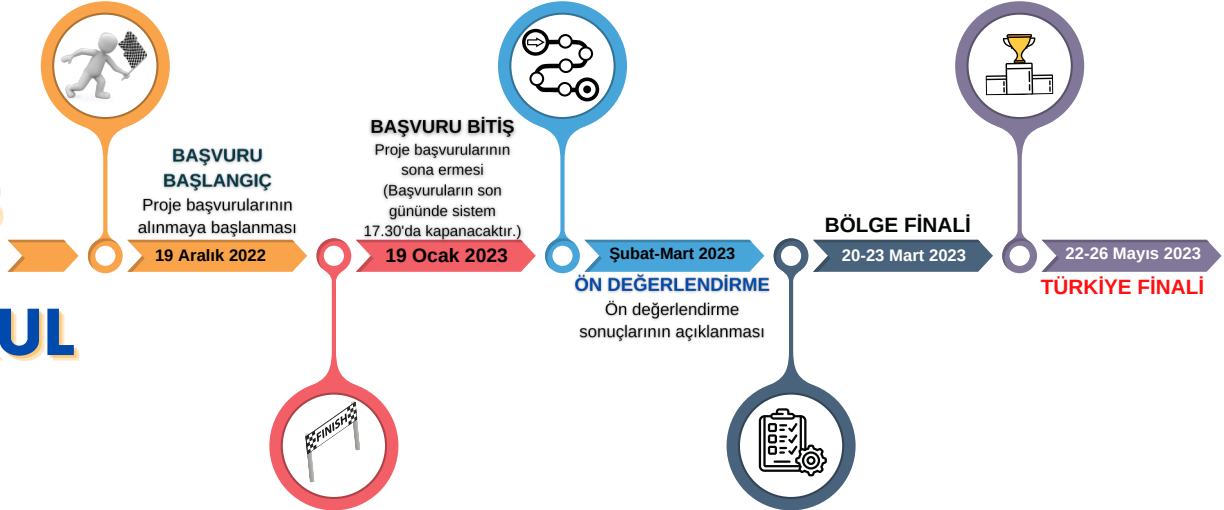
BAŞVURU BAŞLANGIÇ
Proje başvurularının alınmaya başlanması
19 Aralık 2022

BAŞVURU BİTİŞ
Proje başvurularının sona ermesi
(Başvuruların son gününde sistem 17.30'da kapanacaktır.)
19 Ocak 2023

FINISH

Şubat-Mart 2023
ÖN DEĞERLENDİRME
Ön değerlendirme sonuçlarının açıklanması

BÖLGE FİNALİ
20-23 Mart 2023

22-26 Mayıs 2023
TÜRKİYE FİNALİ

UL